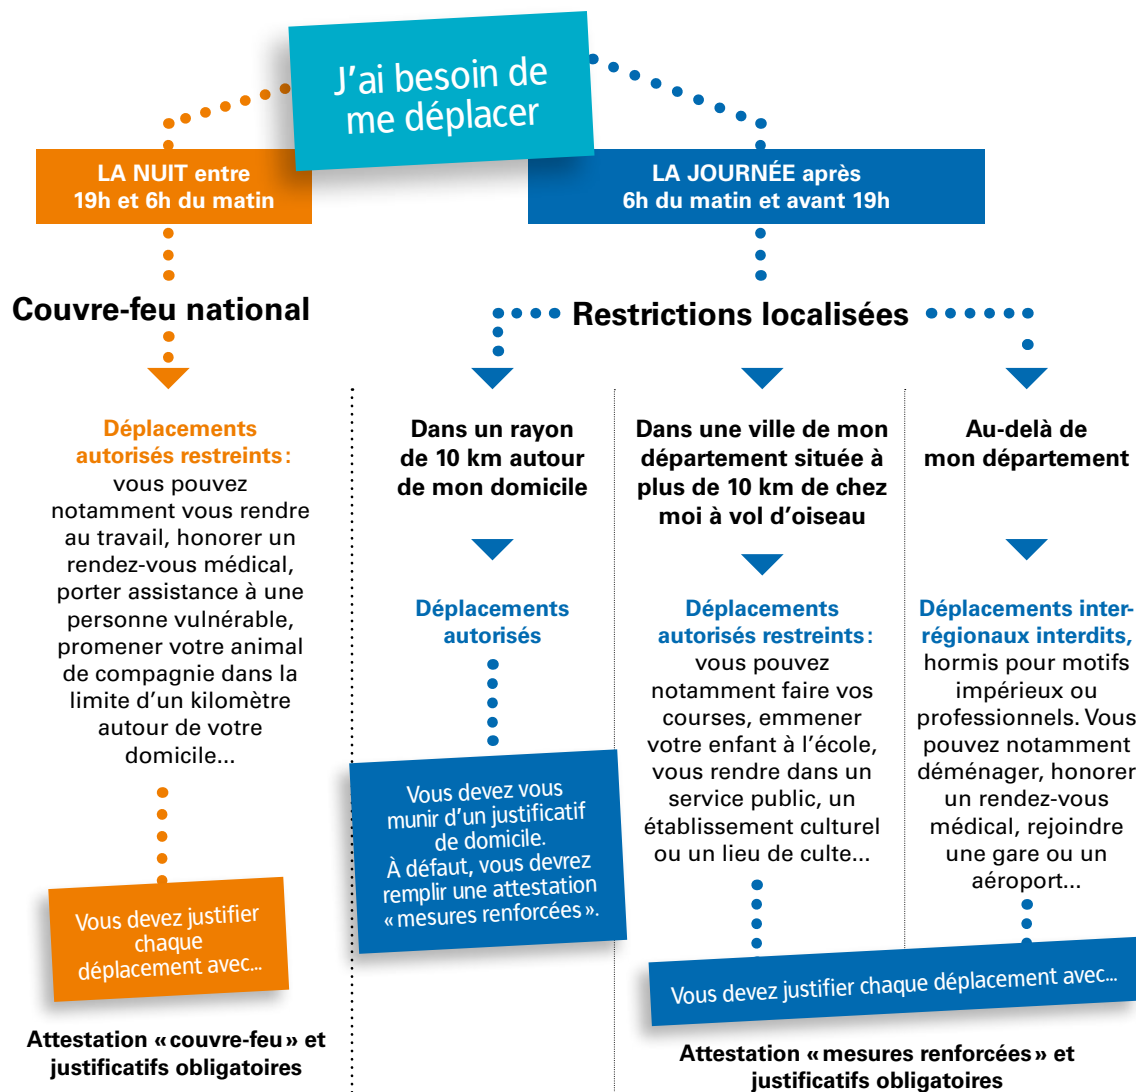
J'ai besoin de me déplacer

LA NUIT entre 19h et 6h du matin

LA JOURNÉE après 6h du matin et avant 19h

Couvre-feu national

Déplacements autorisés restreints : vous pouvez notamment vous rendre au travail, honorer un rendez-vous médical, porter assistance à une personne vulnérable, promener votre animal de compagnie dans la limite d'un kilomètre autour de votre domicile...

Vous devez justifier chaque déplacement avec...

Attestation « couvre-feu » et justificatifs obligatoires

Restrictions localisées

Dans un rayon de 10 km autour de mon domicile

Déplacements autorisés

Vous devez vous munir d'un justificatif de domicile. À défaut, vous devrez remplir une attestation « mesures renforcées ».

Dans une ville de mon département située à plus de 10 km de chez moi à vol d'oiseau

Déplacements autorisés restreints : vous pouvez notamment faire vos courses, emmener votre enfant à l'école, vous rendre dans un service public, un établissement culturel ou un lieu de culte...

Au-delà de mon département

Déplacements interrégionaux interdits, hormis pour motifs impérieux ou professionnels. Vous pouvez notamment déménager, honorer un rendez-vous médical, rejoindre une gare ou un aéroport...

Vous devez justifier chaque déplacement avec...

Attestation « mesures renforcées » et justificatifs obligatoires